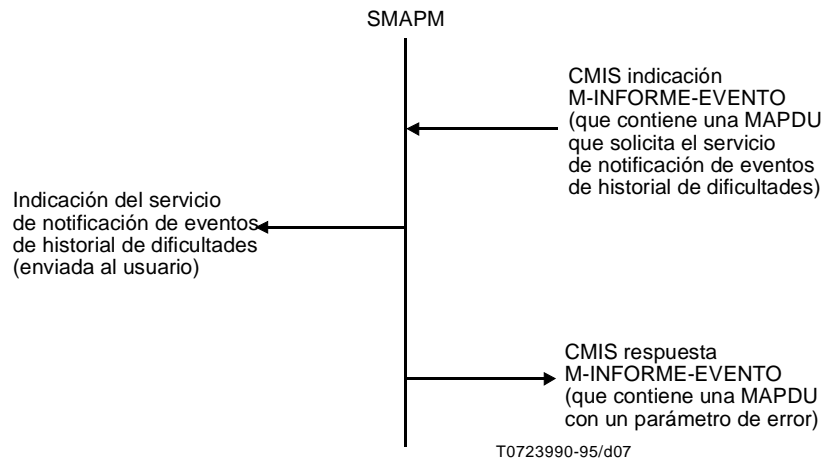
SMAPM

CMIS indicación
M-INFORME-EVENTO
(que contiene una MAPDU
que solicita el servicio
de notificación de eventos
de historial de dificultades)

Indicación del servicio
de notificación de eventos
de historial de dificultades
(enviada al usuario)

CMIS respuesta
M-INFORME-EVENTO
(que contiene una MAPDU
con un parámetro de error)

T0723990-95/d07